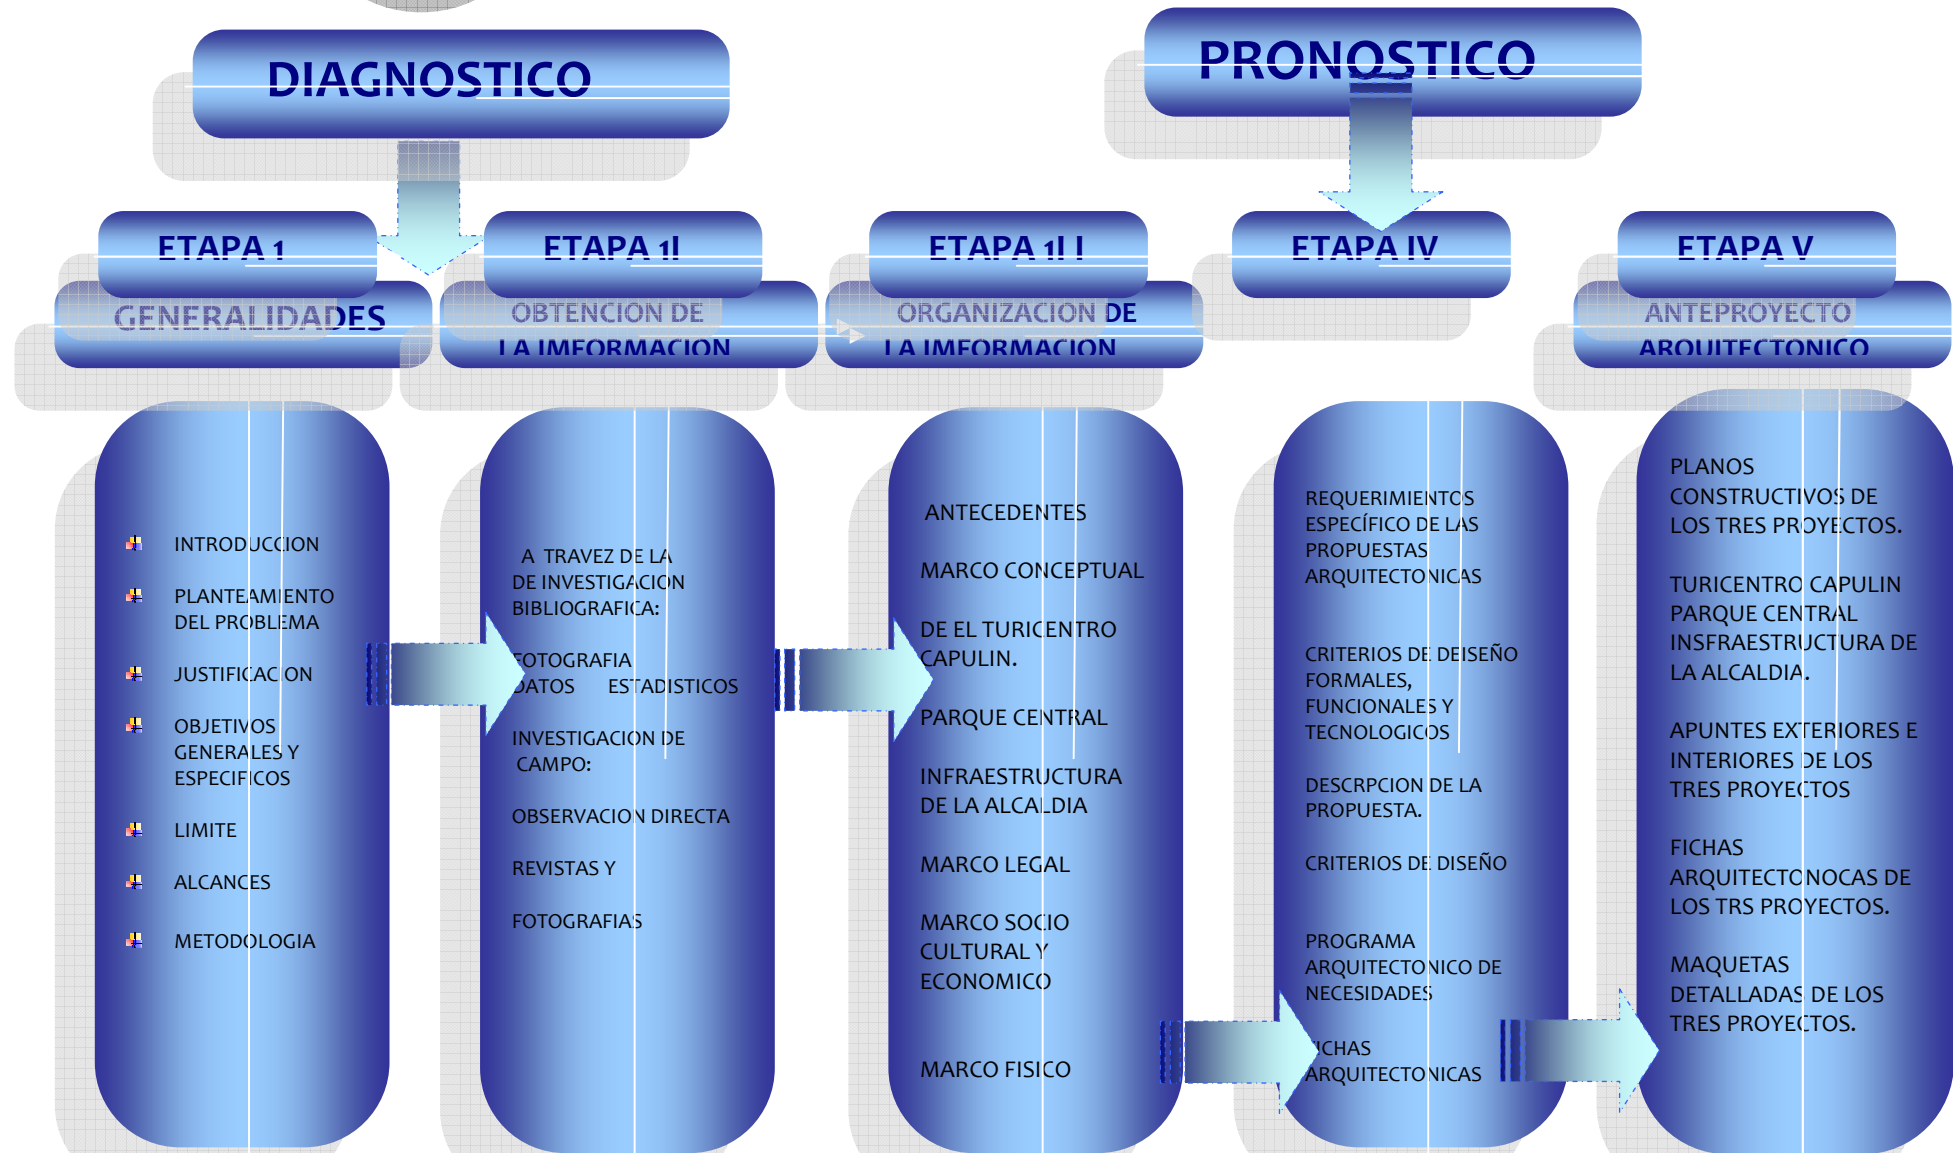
DIAGNOSTICO

PRONOSTICO

ETAPA 1
GENERALIDADES

ETAPA 1I
OBTENCION DE LA IMFORMACION

ETAPA 1I I
ORGANIZACION DE LA IMFORMACION

ETAPA IV

ETAPA V
ANTEPROYECTO ARQUITECTONICO

INTRODUCCION

PLANTEAMIENTO DEL PROBLEMA

JUSTIFICACION

OBJETIVOS GENERALES Y ESPECIFICOS

LIMITE

ALCANCES

METODOLOGIA

A TRAVEZ DE LA DE INVESTIGACION BIBLIOGRAFICA:

FOTOGRAFIA DATOS ESTADISTICOS

INVESTIGACION DE CAMPO:

OBSERVACION DIRECTA

REVISTAS Y

FOTOGRAFIAS

ANTECEDENTES

MARCO CONCEPTUAL

DE EL TURICENTRO CAPULIN.

PARQUE CENTRAL

INFRAESTRUCTURA DE LA ALCALDIA

MARCO LEGAL

MARCO SOCIO CULTURAL Y ECONOMICO

MARCO FISICO

REQUERIMIENTOS ESPECÍFICO DE LAS PROPUESTAS ARQUITECTONICAS

CRITERIOS DE DEISEÑO FORMALES, FUNCIONALES Y TECNOLOGICOS

DESCRPCION DE LA PROPUESTA.

CRITERIOS DE DISEÑO

PROGRAMA ARQUITECTONICO DE NECESIDADES

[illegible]ICHAS ARQUITECTONICAS

PLANOS CONSTRUCTIVOS DE LOS TRES PROYECTOS.

TURICENTRO CAPULIN PARQUE CENTRAL INSFRAESTRUCTURA DE LA ALCALDIA.

APUNTES EXTERIORES E INTERIORES DE LOS TRES PROYECTOS

FICHAS ARQUITECTONOCAS DE LOS TRS PROYECTOS.

MAQUETAS DETALLADAS DE LOS TRES PROYECTOS.